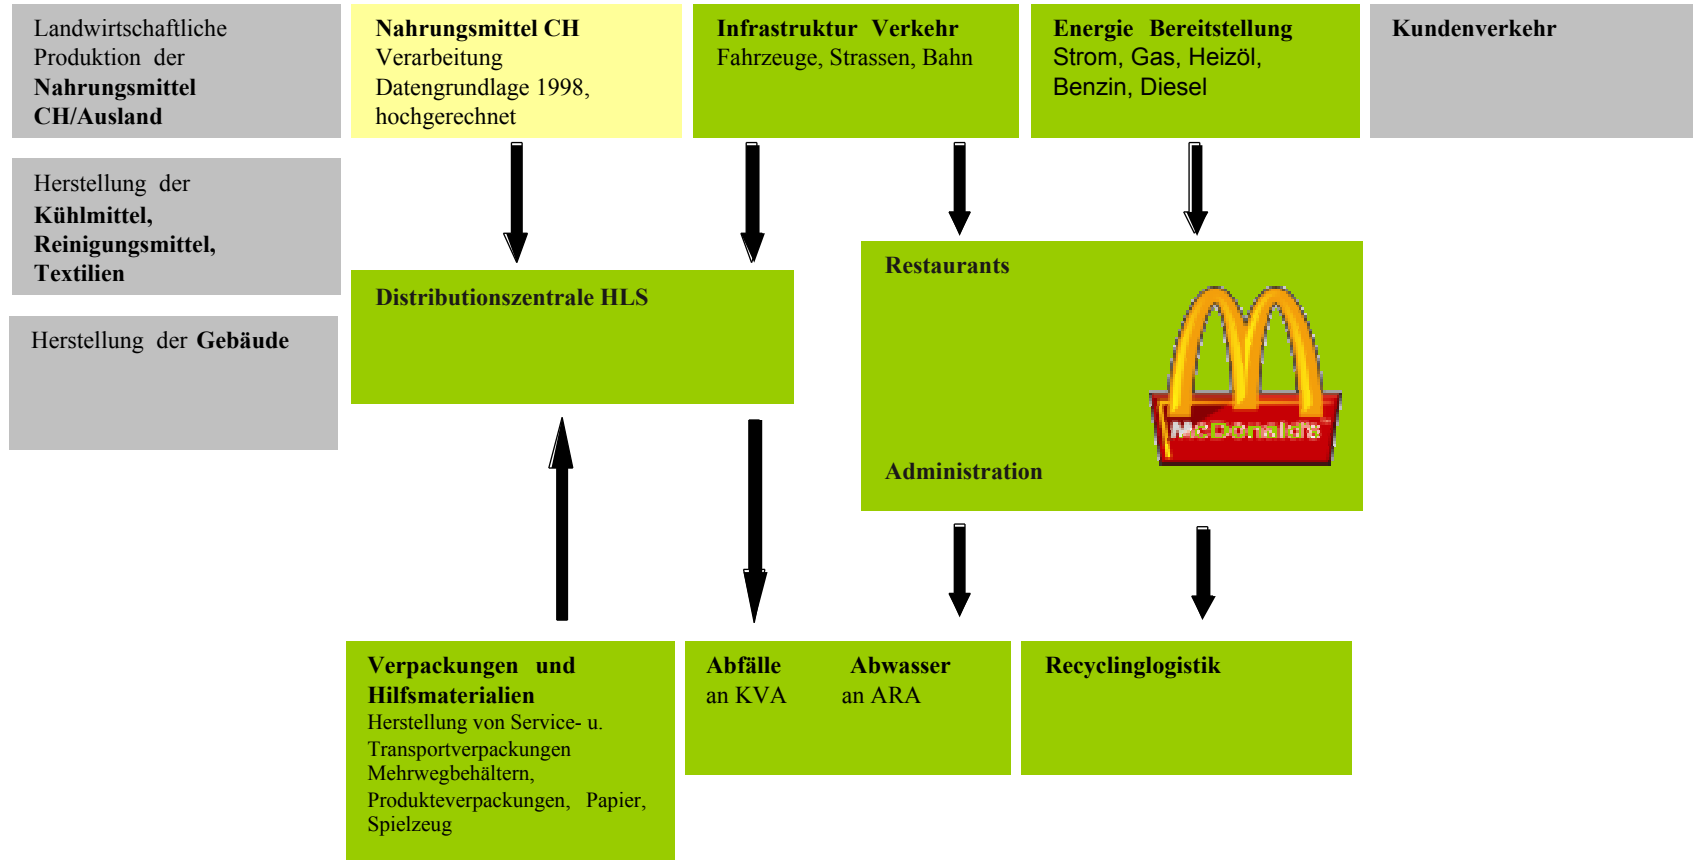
Landwirtschaftliche Produktion der **Nahrungsmittel CH/Ausland**

**Nahrungsmittel CH**
Verarbeitung
Datengrundlage 1998, hochgerechnet

**Infrastruktur Verkehr**
Fahrzeuge, Strassen, Bahn

**Energie Bereitstellung**
Strom, Gas, Heizöl, Benzin, Diesel

**Kundenverkehr**

Herstellung der **Kühlmittel, Reinigungsmittel, Textilien**

Herstellung der **Gebäude**

**Distributionszentrale HLS**

**Restaurants**

McDonald's

**Administration**

**Verpackungen und Hilfsmaterialien**
Herstellung von Service- u. Transportverpackungen Mehrwegbehältern, Produkteverpackungen, Papier, Spielzeug

**Abfälle**
an KVA

**Abwasser**
an ARA

**Recyclinglogistik**